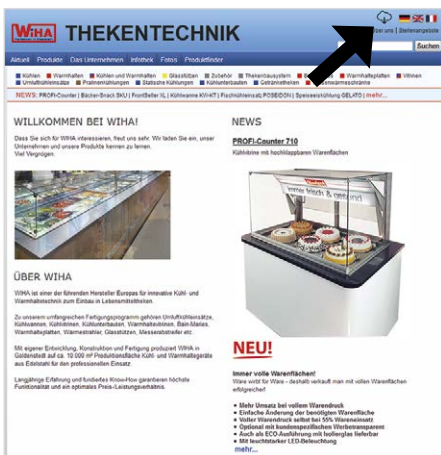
WIHA THEKENTECHNIK

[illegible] über uns | Stellenangebote

Suchen

Aktuell Produkte Das Unternehmen Infothek Fotos Produktfinder

Kühlen Warmhalten Kühlen und Warmhalten Glasaufsätze Zubehör Thekenbausystem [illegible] Warmhalteplatten Vitrinen Umluftkühlaufsätze Pralinenkühlungen Statische Kühlungen Kühlunterbauten Getränketheken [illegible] Warmwasserbäder

NEWS: PROFI-Counter | Bäcker-Snack SKU | FrontSeller XL | Kühlwanne KW-HT | Fischkühleinsatz POSEIDON | Speiseeiskühlung GELATO | mehr...

WILLKOMMEN BEI WIHA!

Dass Sie sich für WIHA interessieren, freut uns sehr. Wir laden Sie ein, unser Unternehmen und unsere Produkte kennen zu lernen. Viel Vergnügen.

ÜBER WIHA

WIHA ist einer der führenden Hersteller Europas für innovative Kühl- und Warmhaltetechnik zum Einbau in Lebensmitteltheken.

Zu unserem umfangreichen Fertigungsprogramm gehören Umluftkühlaufsätze, Kühlwannen, Kühlvitrinen, Kühlunterbauten, Warmhaltevitrinen, Bain-Maries, Warmhalteplatten, Warmeiststrahler, Glasaufsätzen, Messerabstreifer etc.

Mit eigener Entwicklung, Konstruktion und Fertigung produziert WIHA in Goldenstedt auf ca. 10.000 m² Produktionsfläche Kühl- und Warmhaltegeräte aus Edelstahl für den professionellen Einsatz.

Langjährige Erfahrung und fundiertes Know-How garantieren höchste Funktionalität und ein optimales Preis-Leistungsverhältnis.

NEWS

PROFI-Counter 710

Kühlvitrine mit hochklappbaren Warenflächen

immer frisch & genussvoll

NEU!

Immer volle Warenflächen!
Ware wirbt für Ware - deshalb verkauft man mit vollen Warenflächen erfolgreicher!

• Mehr Umsatz bei vollem Warendruck
• Einfache Änderung der benötigten Warenfläche
• Voller Warendruck selbst bei 55% Warenneinsatz
• Optional mit kundenspezifischen Werbetransparent
• Auch als ECO-Ausführung mit Isolierglas lieferbar
• Mit leuchtstarker LED-Beleuchtung

mehr...